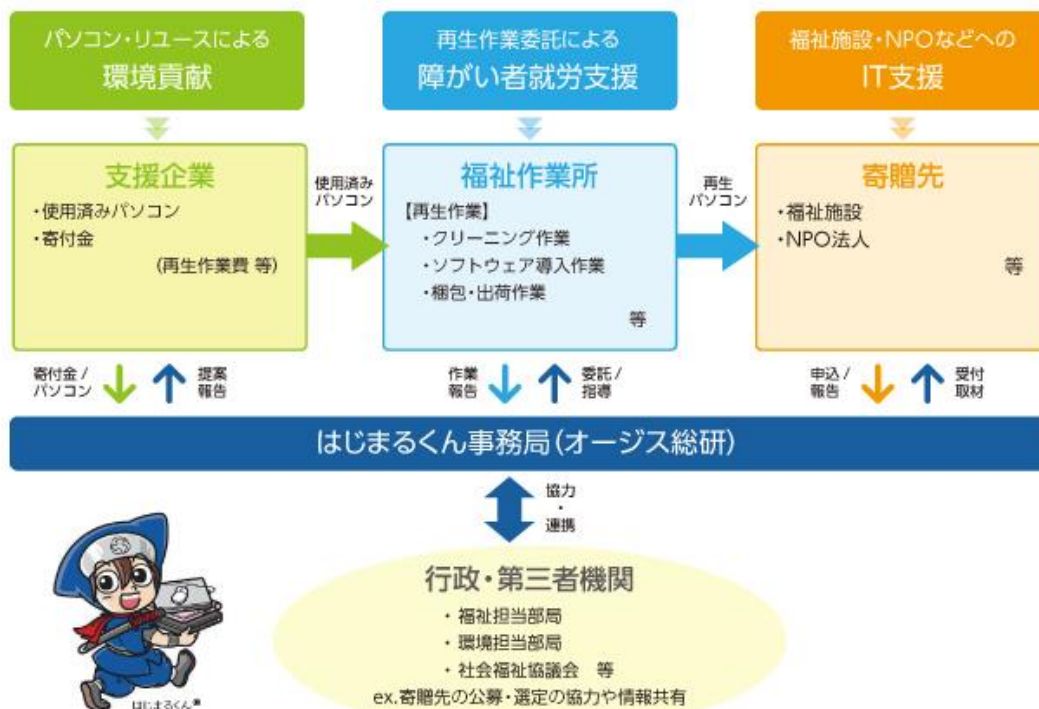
パソコン・リユースによる
環境貢献

再生作業委託による
障がい者就労支援

福祉施設・NPOなどへの
IT支援

支援企業
・使用済みパソコン
・寄付金
(再生作業費 等)

使用済み
パソコン

福祉作業所
【再生作業】
・クリーニング作業
・ソフトウェア導入作業
・梱包・出荷作業
等

再生
パソコン

寄贈先
・福祉施設
・NPO法人
等

寄付金 /
パソコン

提案
報告

作業
報告

委託 /
指導

申込 /
報告

受付
取材

はじまるくん事務局(オージス総研)

協力
・
連携

行政・第三者機関
・福祉担当部局
・環境担当部局
・社会福祉協議会 等
ex.寄贈先の公募・選定の協力や情報共有

はじまるくん®